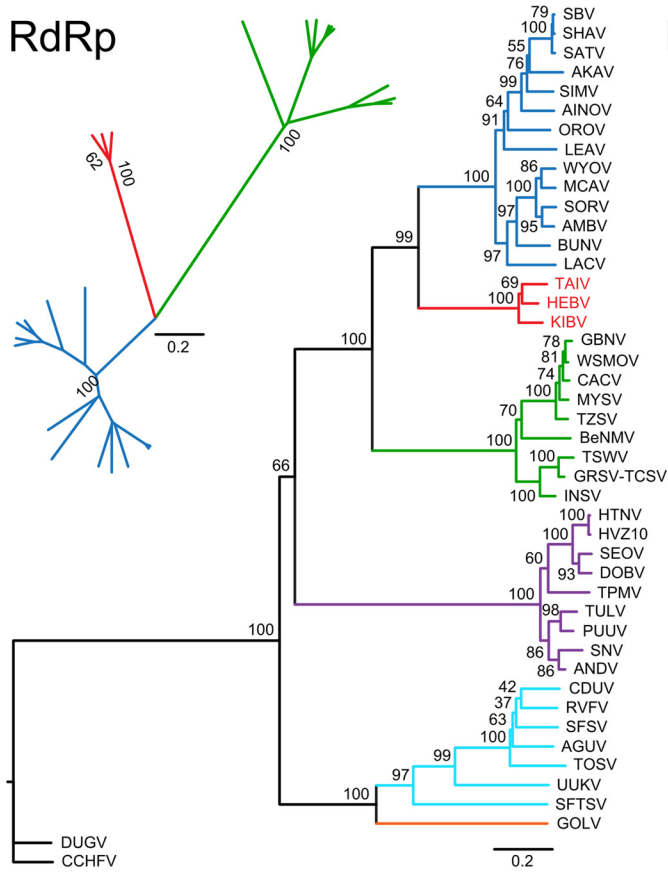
RdRp

62
100
100
0.2
100

79 SBV
100 SHAV
55 SATV
76 AKAV
99 SIMV
64 AINOV
91 OROV
LEAV
86 WYOV
100 MCAV
100 SORV
97 95 AMBV
BUNV
97 LACV
99
69 TAIV
100 HEBV
KIBV
100
78 GBNV
81 WSMOV
74 CACV
100 MYSV
70 TZSV
BeNMV
100
100 TSWV
GRSV-TCSV
100 INSV
66
100 HTNV
100 HVZ10
60 SEOV
93 DOBV
TPMV
100
98 TULV
PUUV
86 SNV
86 ANDV
100
42 CDUV
37 RVFV
63 SFSV
100 AGUV
99 TOSV
97 UUKV
SFTSV
100 GOLV
0.2
DUGV
CCHFV